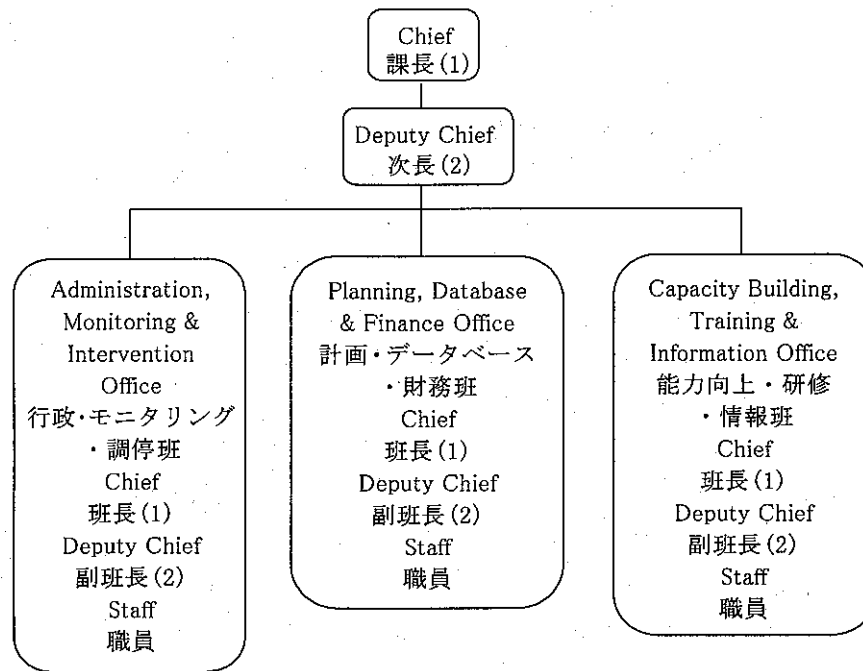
Chief
課長(1)

Deputy Chief
次長(2)

Administration, Monitoring & Intervention Office
行政・モニタリング・調停班
Chief
班長(1)
Deputy Chief
副班長(2)
Staff
職員

Planning, Database & Finance Office
計画・データベース・財務班
Chief
班長(1)
Deputy Chief
副班長(2)
Staff
職員

Capacity Building, Training & Information Office
能力向上・研修・情報班
Chief
班長(1)
Deputy Chief
副班長(2)
Staff
職員